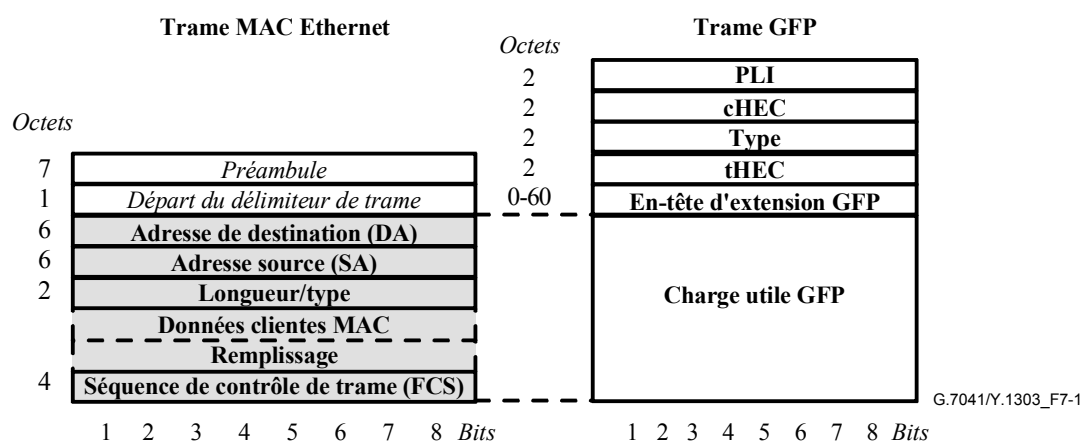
Trame MAC Ethernet

Octets

| Octets | |
|---|---|
| 7 | Préambule |
| 1 | Départ du délimiteur de trame |
| 6 | Adresse de destination (DA) |
| 6 | Adresse source (SA) |
| 2 | Longueur/type |
| | Données clientes MAC |
| | Remplissage |
| 4 | Séquence de contrôle de trame (FCS) |

1 2 3 4 5 6 7 8 Bits

Trame GFP

| Octets | |
|---|---|
| 2 | PLI |
| 2 | cHEC |
| 2 | Type |
| 2 | tHEC |
| 0-60 | En-tête d'extension GFP |
| | Charge utile GFP |

1 2 3 4 5 6 7 8 Bits

G.7041/Y.1303_F7-1